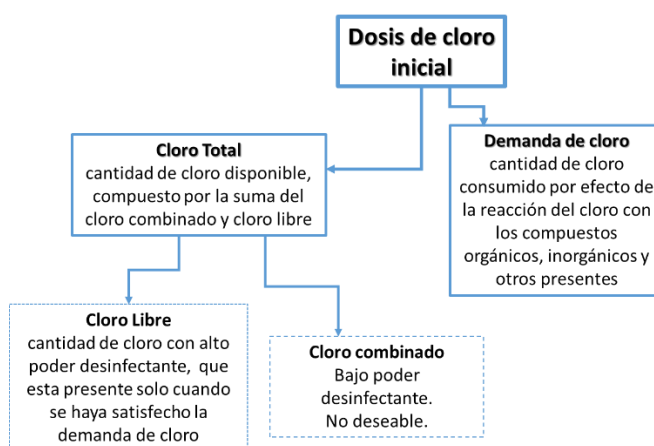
Dosis de cloro inicial

Cloro Total
cantidad de cloro disponible, compuesto por la suma del cloro combinado y cloro libre

Demanda de cloro
cantidad de cloro consumido por efecto de la reacción del cloro con los compuestos orgánicos, inorgánicos y otros presentes

Cloro Libre
cantidad de cloro con alto poder desinfectante, que esta presente solo cuando se haya satisfecho la demanda de cloro

Cloro combinado
Bajo poder desinfectante.
No deseable.